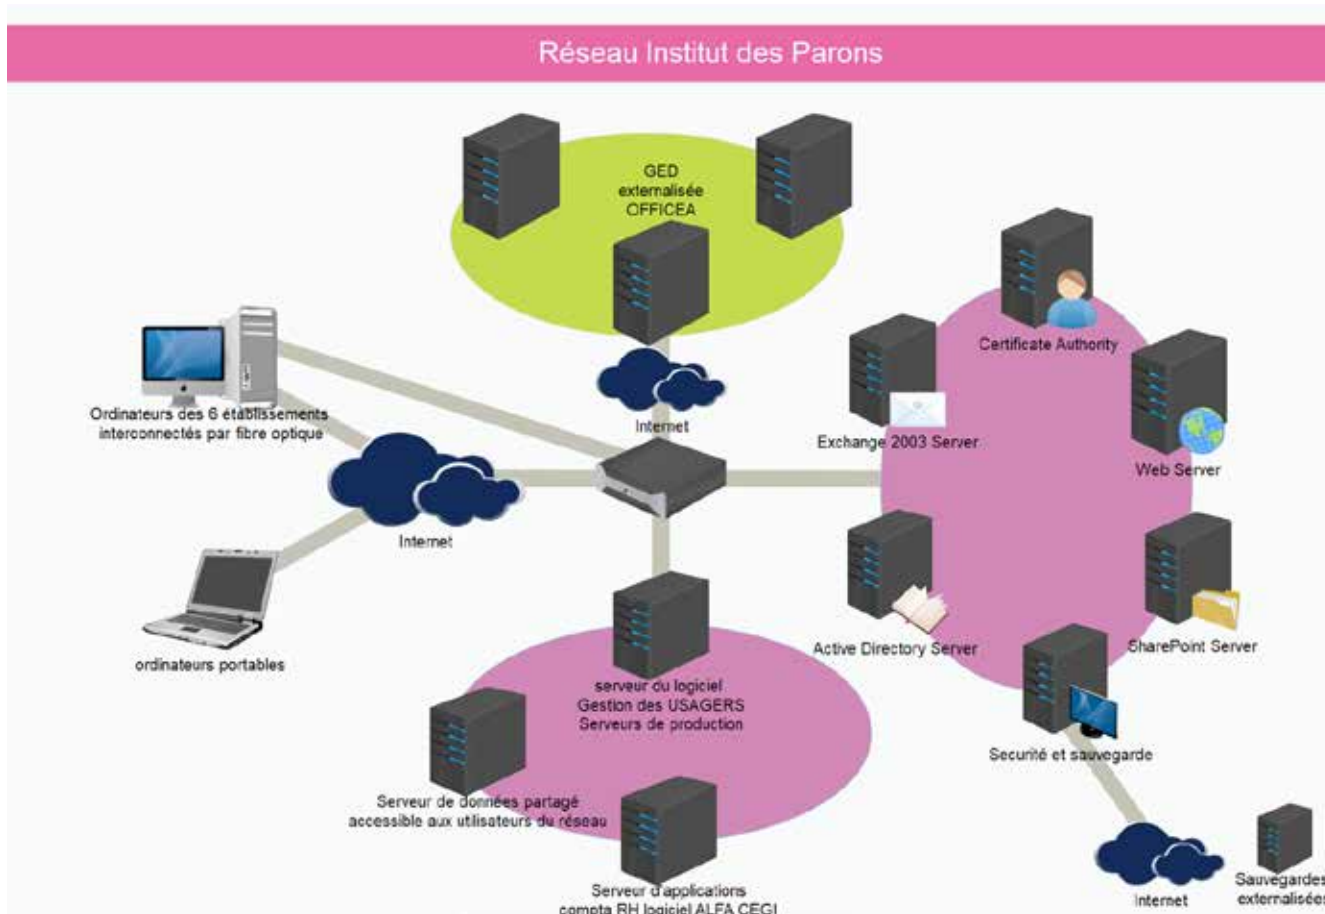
Réseau Institut des Parons

GED externalisée OFFICEA

Internet

Ordinateurs des 6 établissements interconnectés par fibre optique

Internet

ordinateurs portables

Certificate Authority

Exchange 2003 Server

Web Server

Active Directory Server

SharePoint Server

serveur du logiciel Gestion des USAGERS Serveurs de production

Serveur de données partagé accessible aux utilisateurs du réseau

Serveur d'applications compta RH logiciel ALFA CEGI

Securité et sauvegarde

Internet

Sauvegardes externalisées